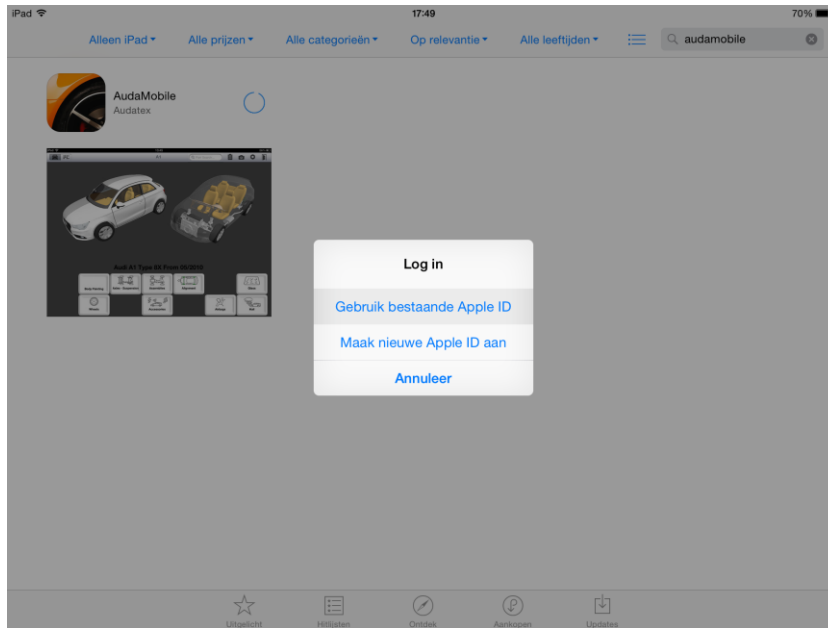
iPad 17:49 70%

Alleen iPad ▾ Alle prijzen ▾ Alle categorieën ▾ Op relevantie ▾ Alle leeftijden ▾

audamobile

AudaMobile
Audatex

Audi A1 Type 8X From 05/2010

Log in

Gebruik bestaande Apple ID

Maak nieuwe Apple ID aan

Annuleer

Uitgelicht Hitlijsten Ontdek Aankopen Updates